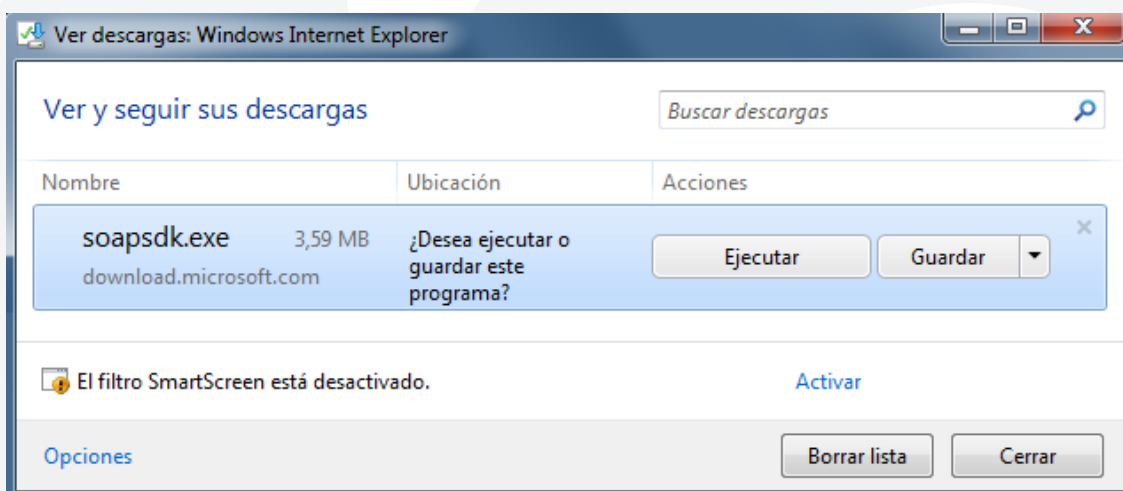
Ver descargas: Windows Internet Explorer

Ver y seguir sus descargas

Buscar descargas

| Nombre | Ubicación | Acciones |
|---|---|---|
| soapsdk.exe 3,59 MB download.microsoft.com | ¿Desea ejecutar o guardar este programa? | Ejecutar Guardar |

El filtro SmartScreen está desactivado.

Activar

Opciones

Borrar lista

Cerrar